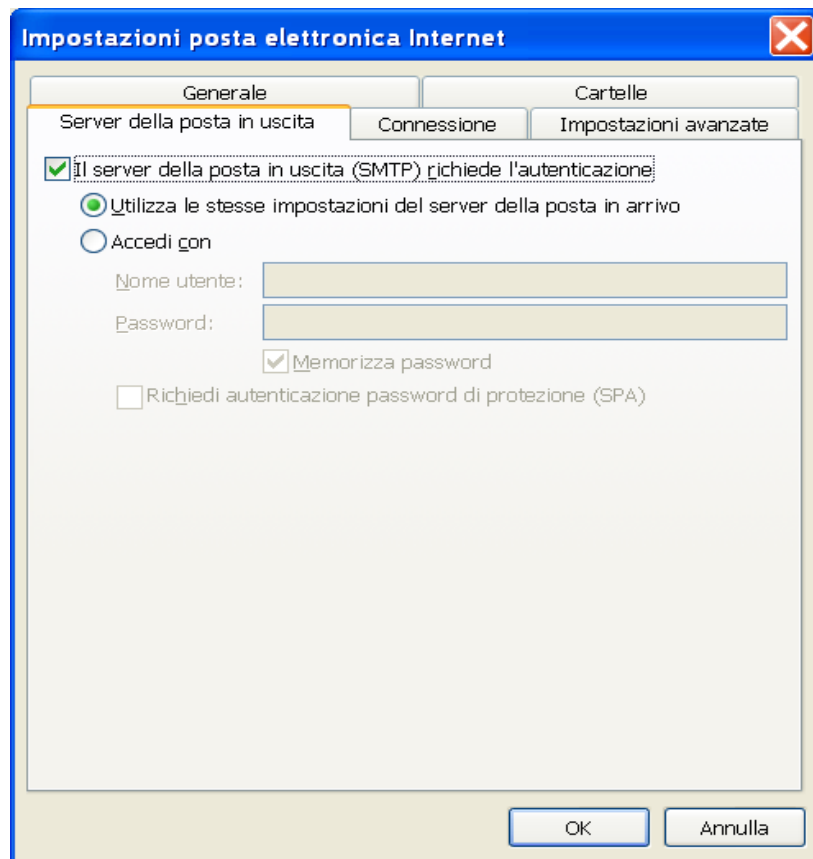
Impostazioni posta elettronica Internet

Generale
Cartelle
Server della posta in uscita
Connessione
Impostazioni avanzate

Il server della posta in uscita (SMTP) richiede l'autenticazione
Utilizza le stesse impostazioni del server della posta in arrivo
Accedi con
Nome utente:
Password:
Memorizza password
Richiedi autenticazione password di protezione (SPA)

OK
Annulla